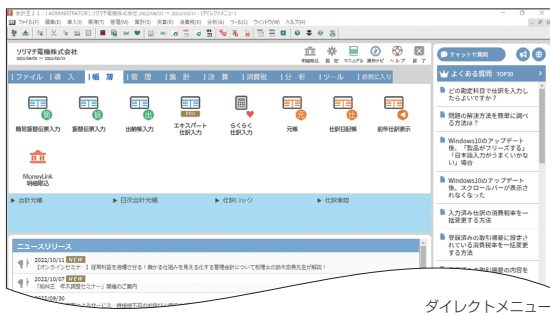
会計王 | 「ADMINISTRATOR」ソリマチ電機株式会社 2022/04/01 〜 2023/03/31 - [ダイレクトメニュー]

ファイル(F) 編集(E) 導入(D) 帳簿(B) 管理(M) 集計(S) 決算(K) 消費税(C) 分析(A) ツール(L) ウィンドウ(W) ヘルプ(H)

ソリマチ電機株式会社
2022/04/01 〜 2023/03/31

明細取込 設定 マニュアル 操作ナビ ヘルプ 終了

チャットで質問

ファイル | 導入 | 帳簿 | 管理 | 集計 | 決算 | 消費税 | 分析 | ツール | お気に入り

簡易振替伝票入力 振替伝票入力 出納帳入力 エキスパート仕訳入力 らくらく仕訳入力 元帳 仕訳日記帳 前年仕訳表示

MoneyLink明細取込

合計元帳 日次合計元帳 仕訳ロック 仕訳承認

よくある質問 TOP30

どの勘定科目で仕訳を入力したらよいですか？

問題の解決方法を簡単に調べる方法は？

Windows10のアップデート後、「製品がフリーズする」「日本語入力がうまくいかない」場合

Windows10のアップデート後、スクロールバーが表示されなくなった

入力済み仕訳の消費税率を一括変更する方法

登録済みの取引摘要に設定されている消費税率を一括変更する方法

ニュースリリース

2022/10/11 NEW
【オンラインセミナー】確実利益を最優させる！働かる仕組みを見える化する管理会計について税理士の視点から解説！

2022/10/07 NEW
「税秘王」年末調整セミナー」開催のご案内

2022/09/30

ダイレクトメニュー